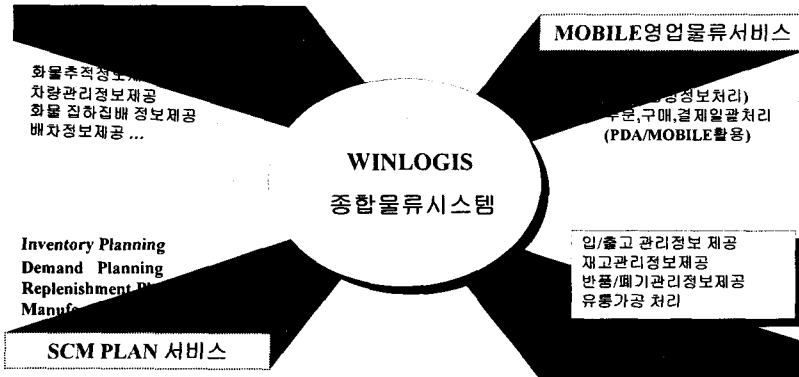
MOBILE영업물류서비스

화물추적정보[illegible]
차량관리정보제공
화물 집하집배 정보제공
배차정보제공 ...

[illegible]정보처리)
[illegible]주문,구매,결제일괄처리
(PDA/MOBILE활용)

WINLOGIS
종합물류시스템

Inventory Planning
Demand Planning
Replenishment Pl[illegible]
Manuf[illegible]

입/출고 관리정보 제공
재고관리정보제공
반품/폐기관리정보제공
유통가공 처리

SCM PLAN 서비스